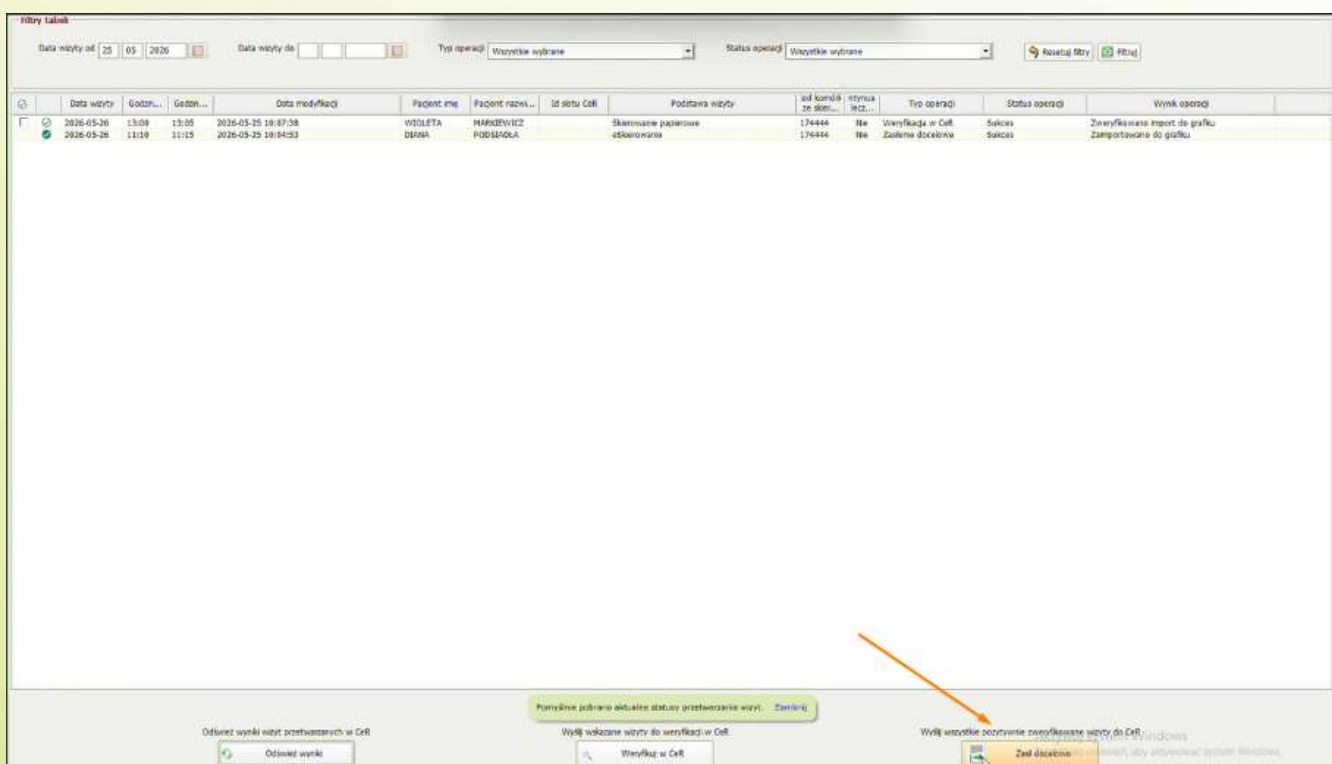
Filtry tabeli

Data wizyty od 25 05 2026 Data wizyty do Typ operacji Wszystkie wybrane Status operacji Wszystkie wybrane Resetuj filtry Filtruj

| | Data wizyty | Godzi... | Godzin... | Data modyfikacji | Pacjent imię | Pacjent nazwi... | Id slotu CeR | Podstawa wizyty | Id komórki ze słow... | Ktynua lecz... | Typ operacji | Status operacji | Wynik operacji |
|---|---|---|---|---|---|---|---|---|---|---|---|---|---|
| | 2026-05-26 | 13:00 | 13:05 | 2026-05-25 10:07:38 | WIOLETA | MARKIEWICZ | | Skierowanie papierowe | 174444 | Nie | Weryfikacja w CeR | Sukces | Zweryfikowano import do grafiku |
| | 2026-05-26 | 11:10 | 11:15 | 2026-05-25 10:04:53 | DIANA | PODSIADŁA | | eSkierowanie | 174444 | Nie | Zasilenie docelowe | Sukces | Zaimportowano do grafiku |

Pomyślnie pobrano aktualne statusy przetwarzania wizyt. Zamknij

Odśwież wyniki wizyt przetwarzanych w CeR
Odśwież wyniki

Wyślij wskazane wizyty do weryfikacji w CeR
Weryfikuj w CeR

Wyślij wszystkie pozytywnie zweryfikowane wizyty do CeR
Zasil docelowo

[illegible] Windows
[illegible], aby aktywować system Windows.